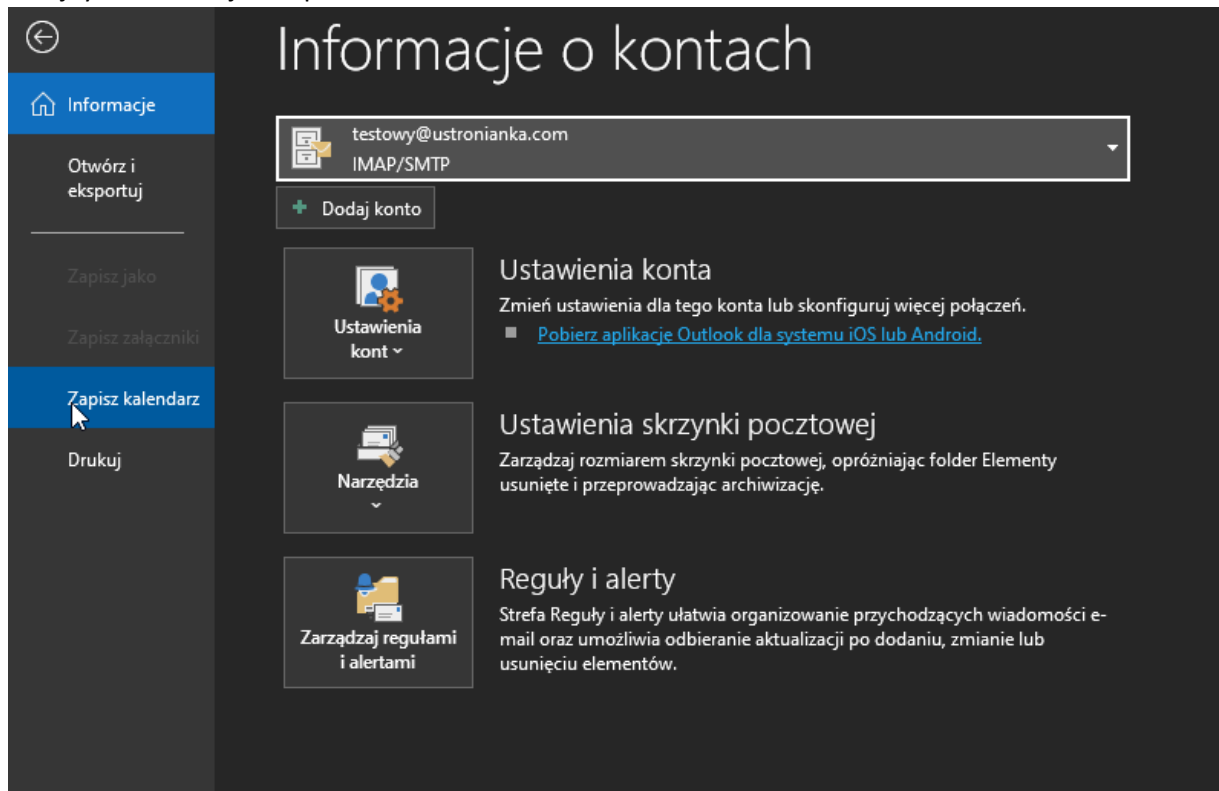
Informacje

Otwórz i eksportuj

Zapisz jako

Zapisz załączniki

Zapisz kalendarz

Drukuj

Informacje o kontach

testowy@ustronianka.com
IMAP/SMTP

Dodaj konto

Ustawienia kont

Ustawienia konta
Zmień ustawienia dla tego konta lub skonfiguruj więcej połączeń.
Pobierz aplikację Outlook dla systemu iOS lub Android.

Narzędzia

Ustawienia skrzynki pocztowej
Zarządzaj rozmiarem skrzynki pocztowej, opróżniając folder Elementy usunięte i przeprowadzając archiwizację.

Zarządzaj regułami i alertami

Reguły i alerty
Strefa Reguły i alerty ułatwia organizowanie przychodzących wiadomości e-mail oraz umożliwia odbieranie aktualizacji po dodaniu, zmianie lub usunięciu elementów.